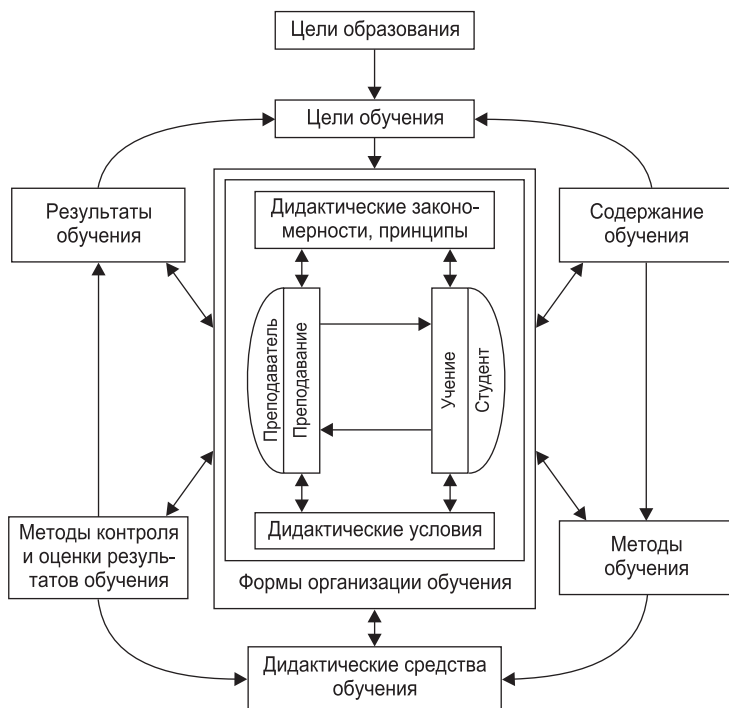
Цели образования

Цели обучения

Результаты обучения

Дидактические закономерности, принципы

Содержание обучения

Преподаватель

Преподавание

Учение

Студент

Дидактические условия

Методы контроля и оценки результатов обучения

Формы организации обучения

Методы обучения

Дидактические средства обучения